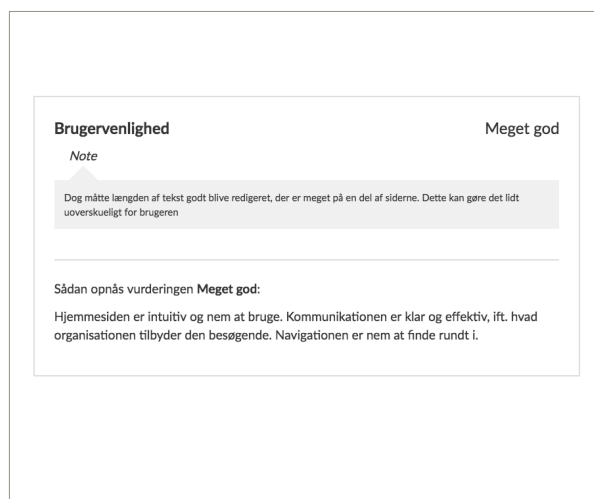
Brugervenlighed

Meget god

Note

Dog måtte længden af tekst godt blive redigeret, der er meget på en del af siderne. Dette kan gøre det lidt uoverskueligt for brugeren

Sådan opnås vurderingen **Meget god**:

Hjemmesiden er intuitiv og nem at bruge. Kommunikationen er klar og effektiv, ift. hvad organisationen tilbyder den besøgende. Navigationen er nem at finde rundt i.